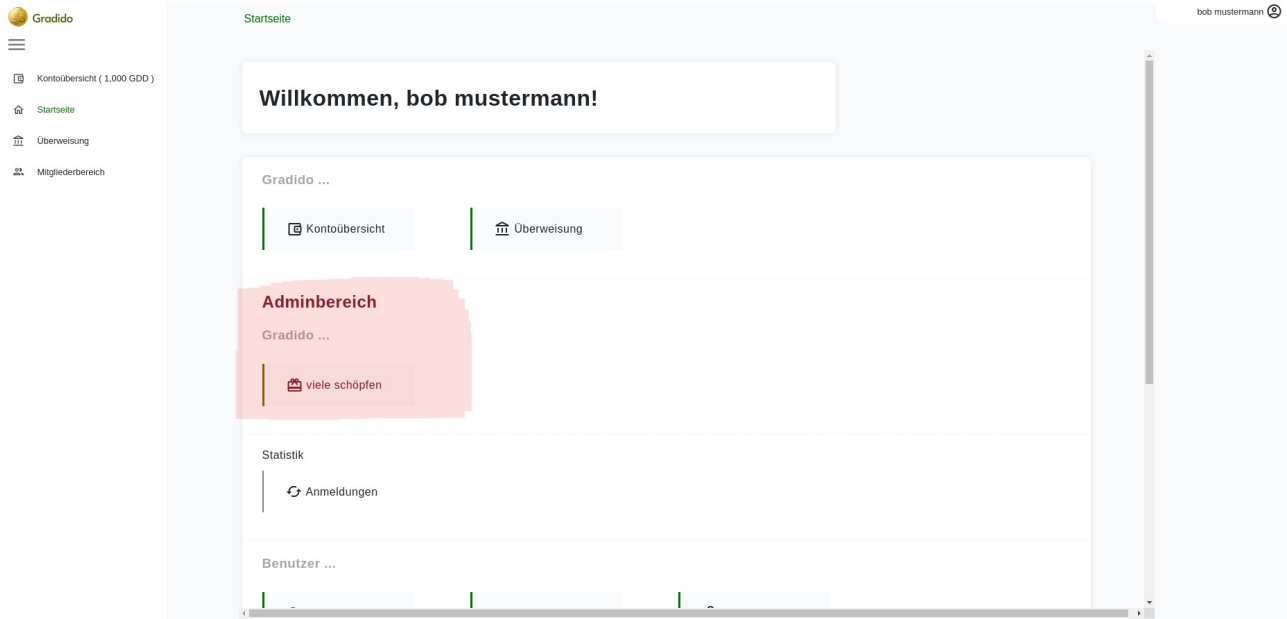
Gradido

Kontoübersicht ( 1,000 GDD )

Startseite

Überweisung

Mitgliederbereich

Startseite

bob mustermann

Willkommen, bob mustermann!

Gradido ...

Kontoübersicht

Überweisung

Adminbereich

Gradido ...

viele schöpfen

Statistik

Anmeldungen

Benutzer ...